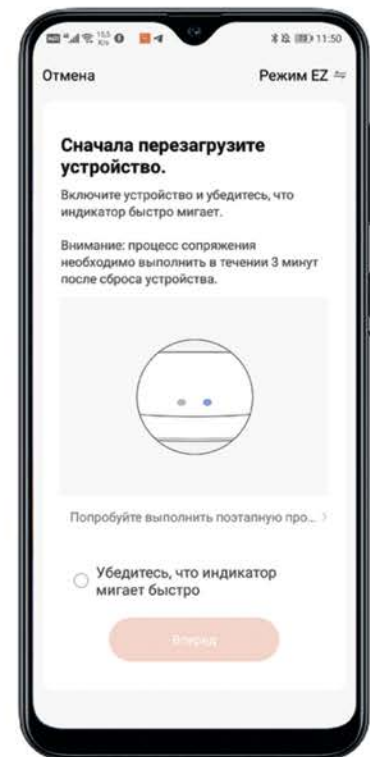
11:50

Отмена

Режим EZ

Сначала перезагрузите устройство.

Включите устройство и убедитесь, что индикатор быстро мигает.

Внимание: процесс сопряжения необходимо выполнить в течении 3 минут после сброса устройства.

Попробуйте выполнить поэтапную про...

Убедитесь, что индикатор мигает быстро

Вперед